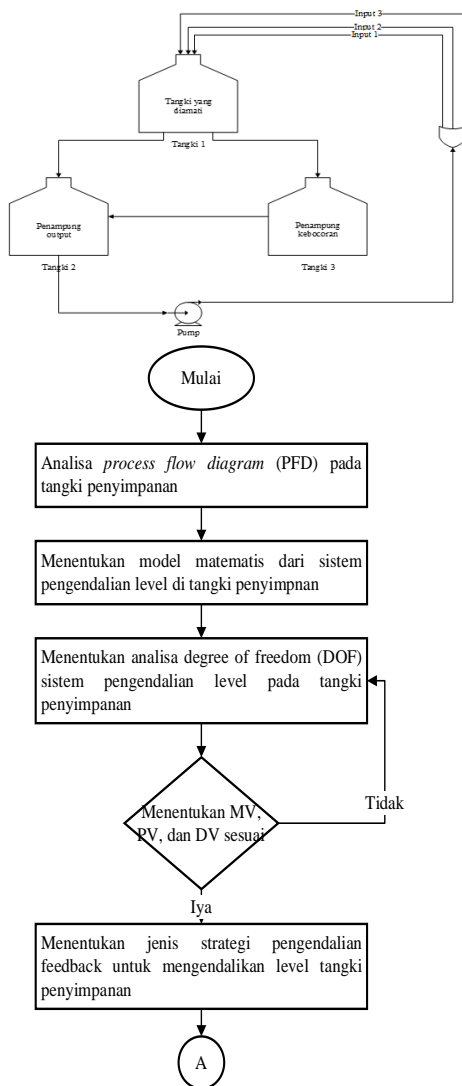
Input 3
Input 2
Input 1

Tangki yang diamati

Tangki 1

Penampung ouput

Penampung kebocoran

Tangki 2

Tangki 3

Pump

Mulai

Analisa *process flow diagram* (PFD) pada tangki penyimpanan

Menentukan model matematis dari sistem pengendalian level di tangki penyimpnan

Menentukan analisa degree of freedom (DOF) sistem pengendalian level pada tangki penyimpanan

Menentukan MV, PV, dan DV sesuai

Tidak

Iya

Menentukan jenis strategi pengendalian feedback untuk mengendalikan level tangki penyimpanan

A